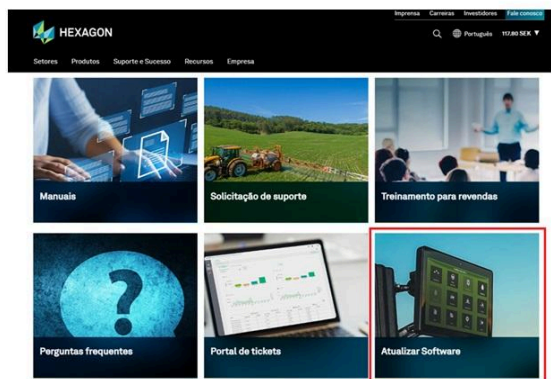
Imprensa Carreiras Investidores Fale conosco

HEXAGON

Português 117.80 SEK

Setores Produtos Suporte e Sucesso Recursos Empresa

Manuais

Solicitação de suporte

Treinamento para revendas

Perguntas frequentes

Portal de tickets

Atualizar Software